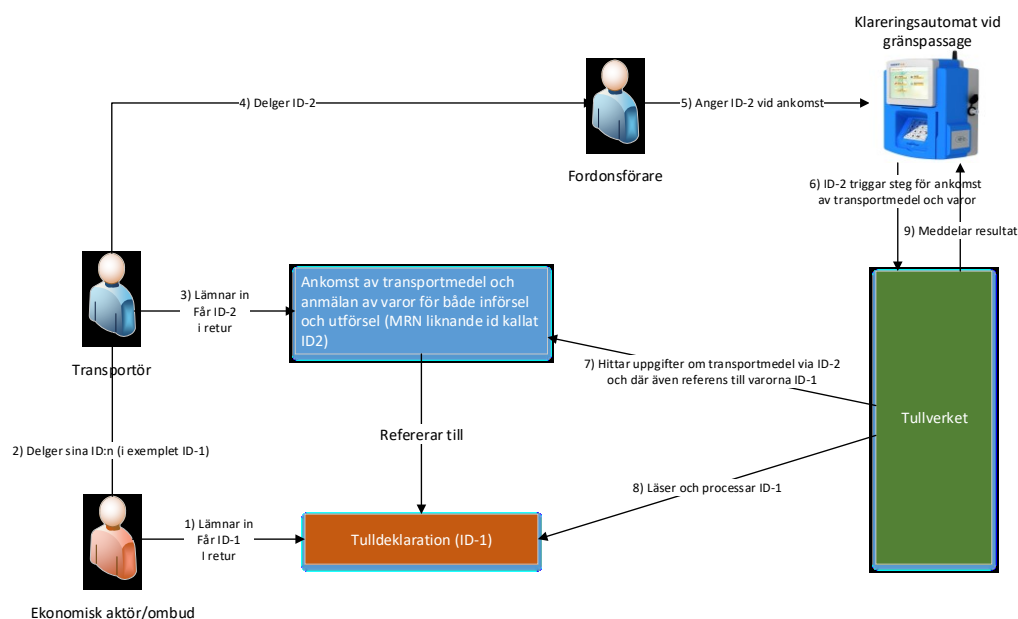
Klareringsautomat vid gränspassage

4) Delger ID-2

5) Anger ID-2 vid ankomst

Fordonsförare

6) ID-2 triggar steg för ankomst av transportmedel och varor

9) Meddelar resultat

3) Lämnar in
Får ID-2
i retur

Ankomst av transportmedel och anmälan av varor för både införsel och utförsel (MRN liknande id kallat ID2)

Transportör

7) Hittar uppgifter om transportmedel via ID-2 och där även referens till varorna ID-1

Tullverket

Refererar till

2) Delger sina ID:n (i exemplet ID-1)

8) Läser och processar ID-1

1) Lämnar in
Får ID-1
I retur

Tulldeklaration (ID-1)

Ekonomisk aktör/ombud